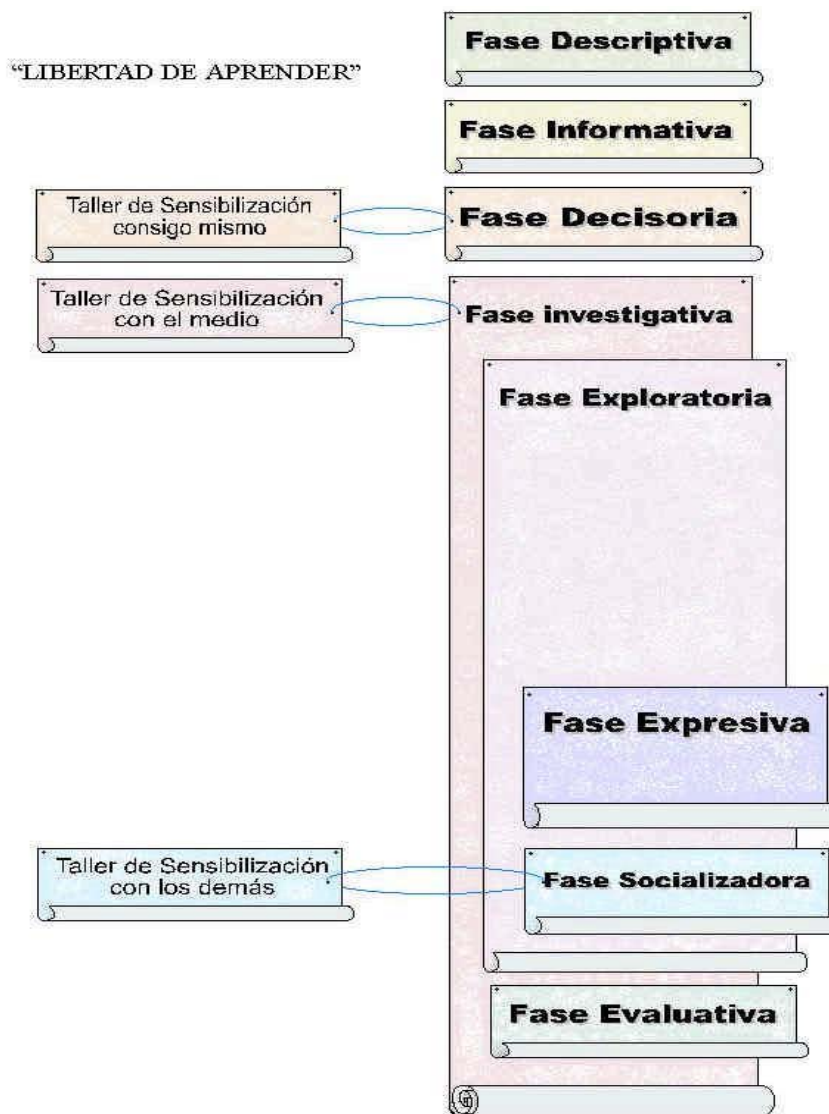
"LIBERTAD DE APRENDER"

Fase Descriptiva

Fase Informativa

Taller de Sensibilización consigo mismo

Fase Decisoria

Taller de Sensibilización con el medio

Fase investigativa

Fase Exploratoria

Fase Expresiva

Taller de Sensibilización con los demás

Fase Socializadora

Fase Evaluativa